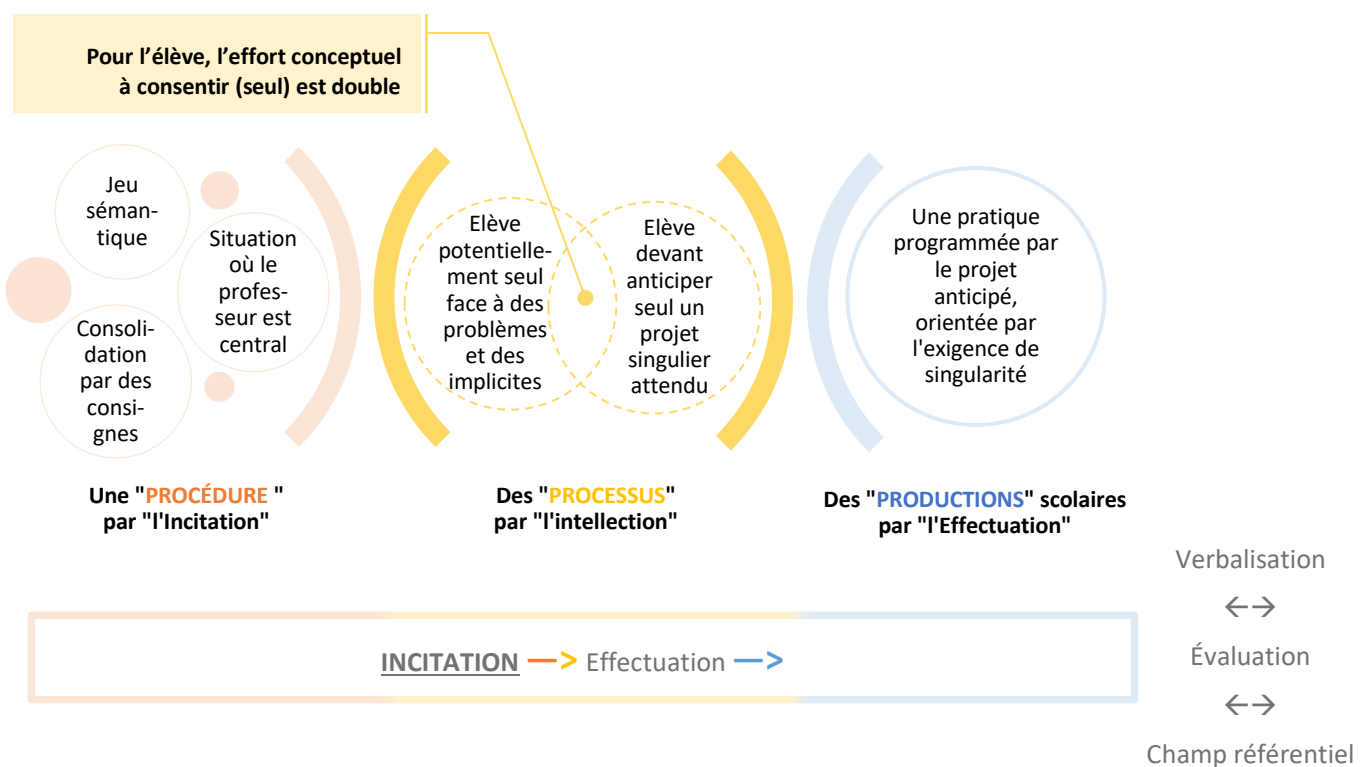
Pour l'élève, l'effort conceptuel à consentir (seul) est double

Jeu sémantique

Situation où le professeur est central

Consolidation par des consignes

Elève potentiellement seul face à des problèmes et des implicites

Elève devant anticiper seul un projet singulier attendu

Une pratique programmée par le projet anticipé, orientée par l'exigence de singularité

Une "PROCÉDURE " par "l'Incitation"

Des "PROCESSUS" par "l'intellection"

Des "PRODUCTIONS" scolaires par "l'Effectuation"

Verbalisation

←→

Évaluation

←→

Champ référentiel

INCITATION —> Effectuation —>